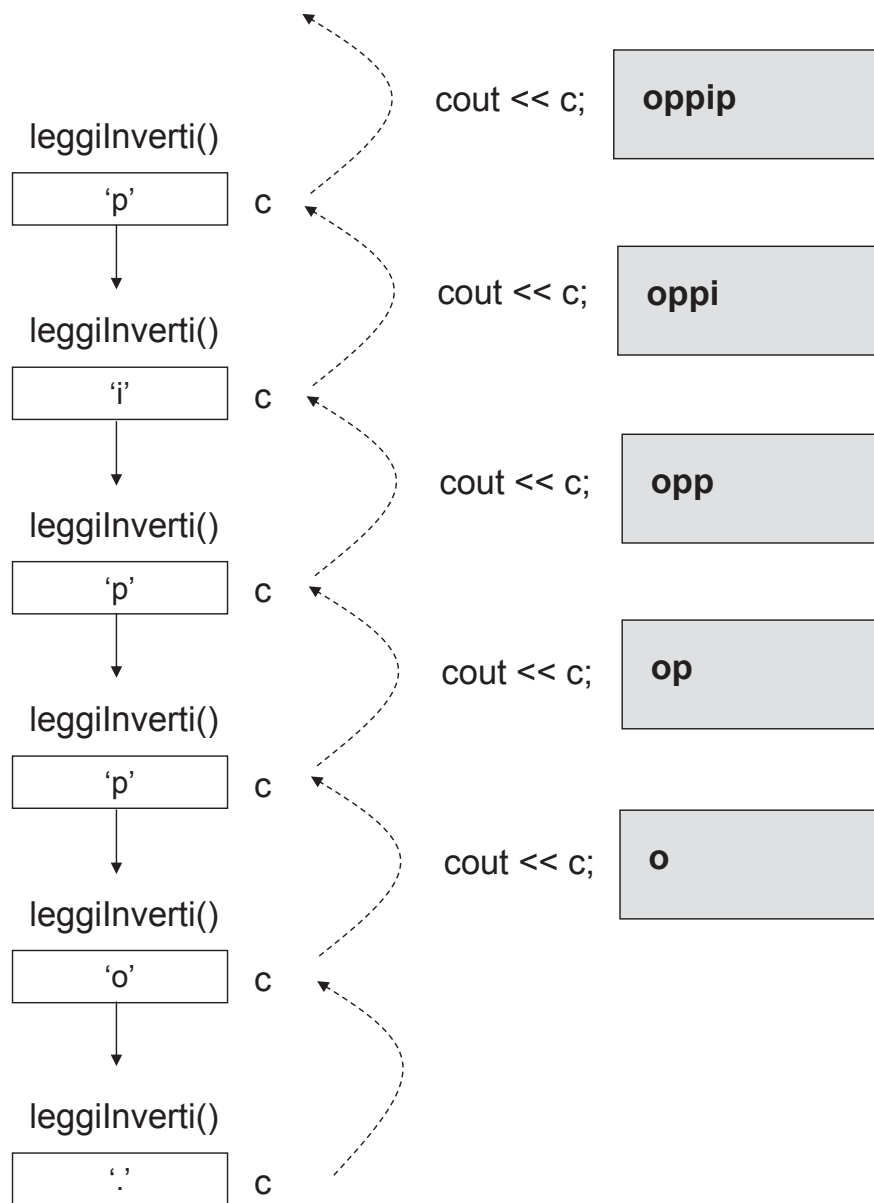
cout << c;

oppip

leggiInverti()

'p'

c

cout << c;

oppi

leggiInverti()

'i'

c

cout << c;

opp

leggiInverti()

'p'

c

cout << c;

op

leggiInverti()

'p'

c

cout << c;

o

leggiInverti()

'o'

c

leggiInverti()

'.'

c